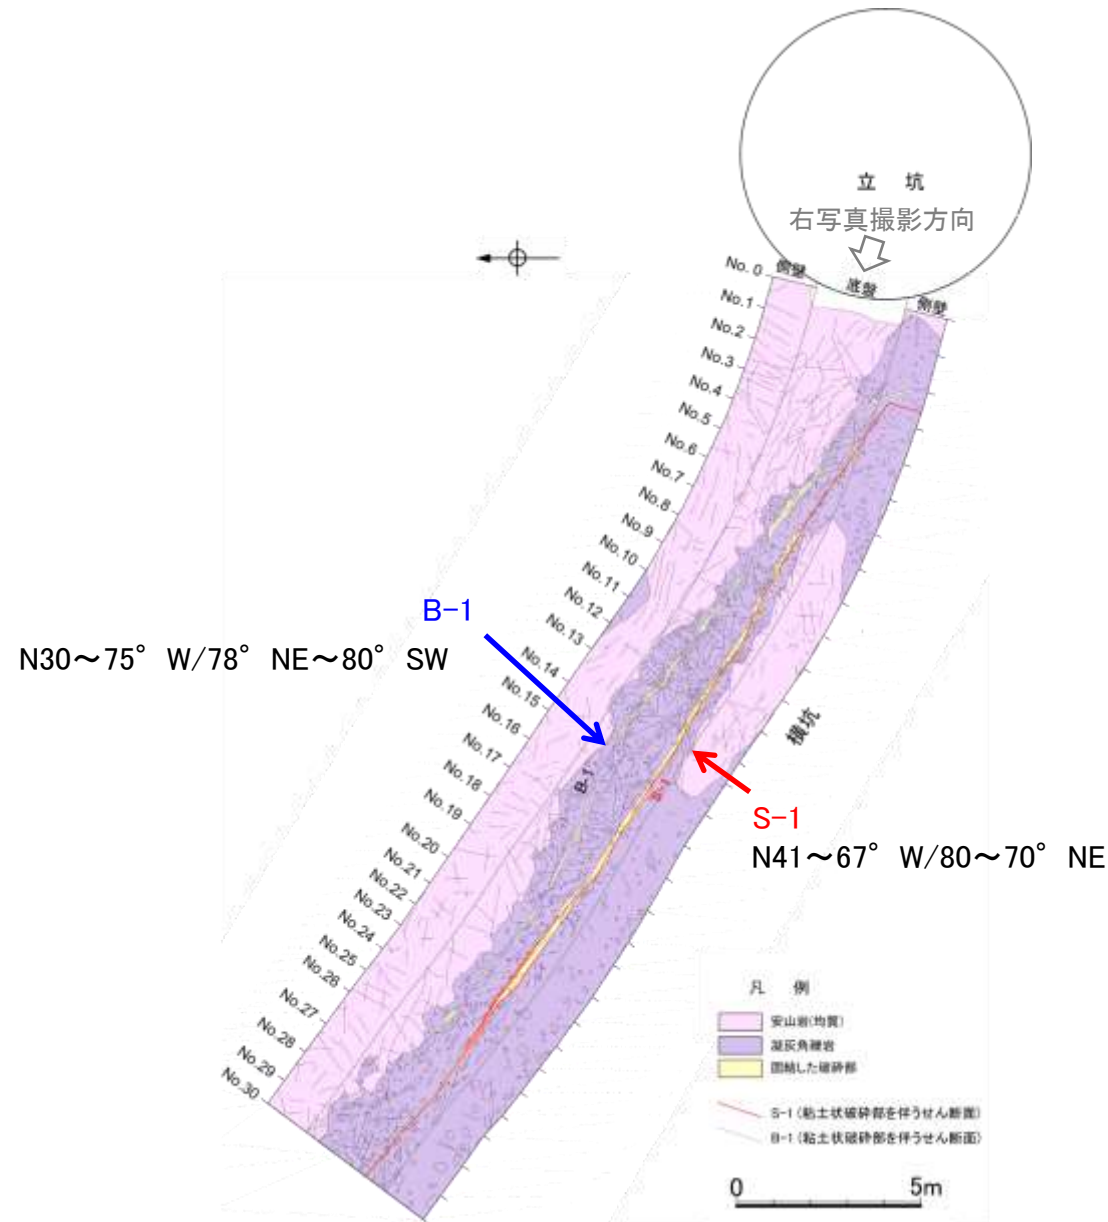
立　坑
右写真撮影方向

No. 0 側壁 底盤 側壁
No. 1
No. 2
No. 3
No. 4
No. 5
No. 6
No. 7
No. 8
No. 9
No. 10
No. 11
No. 12
No. 13
No. 14
No. 15
No. 16
No. 17
No. 18
No. 19
No. 20
No. 21
No. 22
No. 23
No. 24
No. 25
No. 26
No. 27
No. 28
No. 29
No. 30

B-1
N30～75° W/78° NE～80° SW

B-1
S-1

横坑

S-1
N41～67° W/80～70° NE

凡　例
安山岩(均質)
凝灰角礫岩
固結した破砕部
S-1 (粘土状破砕部を伴うせん断面)
B-1 (粘土状破砕部を伴うせん断面)

0　5m